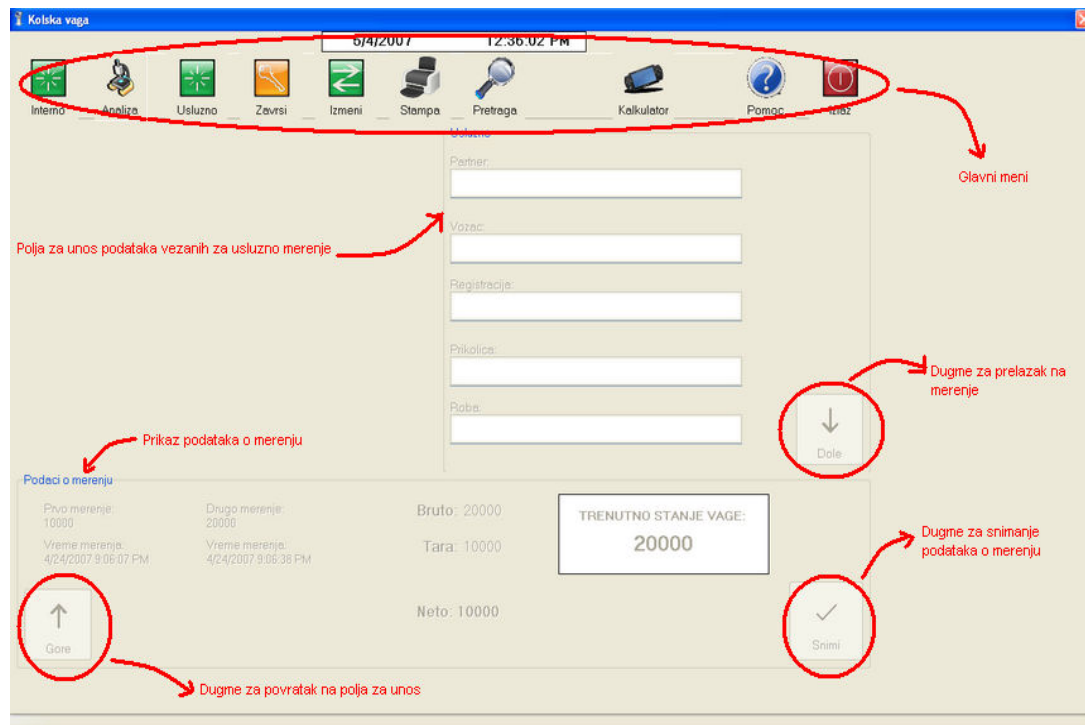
Kolska vaga

6/4/2007 12:36:02 PM

Interno Analiza Usluzno Zavrsi Izmeni Stampa Pretraga Kalkulator Pomoc Izlaz

Glavni meni

Usluzno

Partner:

Vozac:

Polja za unos podataka vezanih za usluzno merenje

Registracija:

Prikolica:

Roba:

Dugme za prelazak na merenje

Dole

Prikaz podataka o merenju

Podaci o merenju

Prvo merenje:
10000

Drugo merenje:
20000

Vreme merenja:
4/24/2007 9:06:07 PM

Vreme merenja:
4/24/2007 9:06:38 PM

Bruto: 20000

Tara: 10000

Neto: 10000

TRENUTNO STANJE VAGE:
20000

Dugme za snimanje podataka o merenju

Gore

Snimi

Dugme za povratak na polja za unos